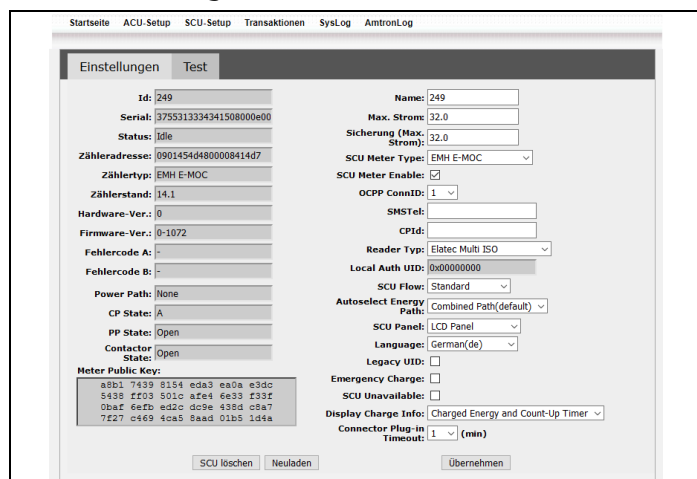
Startseite ACU-Setup SCU-Setup Transaktionen SysLog AmtronLog

Einstellungen Test

Id: 249
Serial: 37553133343415080000e00
Status: Idle
Zähleradresse: 0901454d4800008414d7
Zählertyp: EMH E-MOC
Zählerstand: 14.1
Hardware-Ver.: 0
Firmware-Ver.: 0-1072
Fehlercode A: -
Fehlercode B: -
Power Path: None
CP State: A
PP State: Open
Contactor State: Open
Meter Public Key:
a8b1 7439 8154 eda3 ea0a e3dc
5438 ff03 501c afe4 6e33 f33f
0baf 6efb ed2c dc9e 438d c8a7
7f27 c469 4ca5 8aad 01b5 1d4a

Name: 249
Max. Strom: 32.0
Sicherung (Max. Strom): 32.0
SCU Meter Type: EMH E-MOC
SCU Meter Enable: ☑
OCPP ConnID: 1
SMSTel:
CPId:
Reader Typ: Elatec Multi ISO
Local Auth UID: 0x00000000
SCU Flow: Standard
Autoselect Energy Path: Combined Path(default)
SCU Panel: LCD Panel
Language: German(de)
Legacy UID: ☐
Emergency Charge: ☐
SCU Unavailable: ☐
Display Charge Info: Charged Energy and Count-Up Timer
Connector Plug-in Timeout: 1 (min)

SCU löschen Neuladen Übernehmen